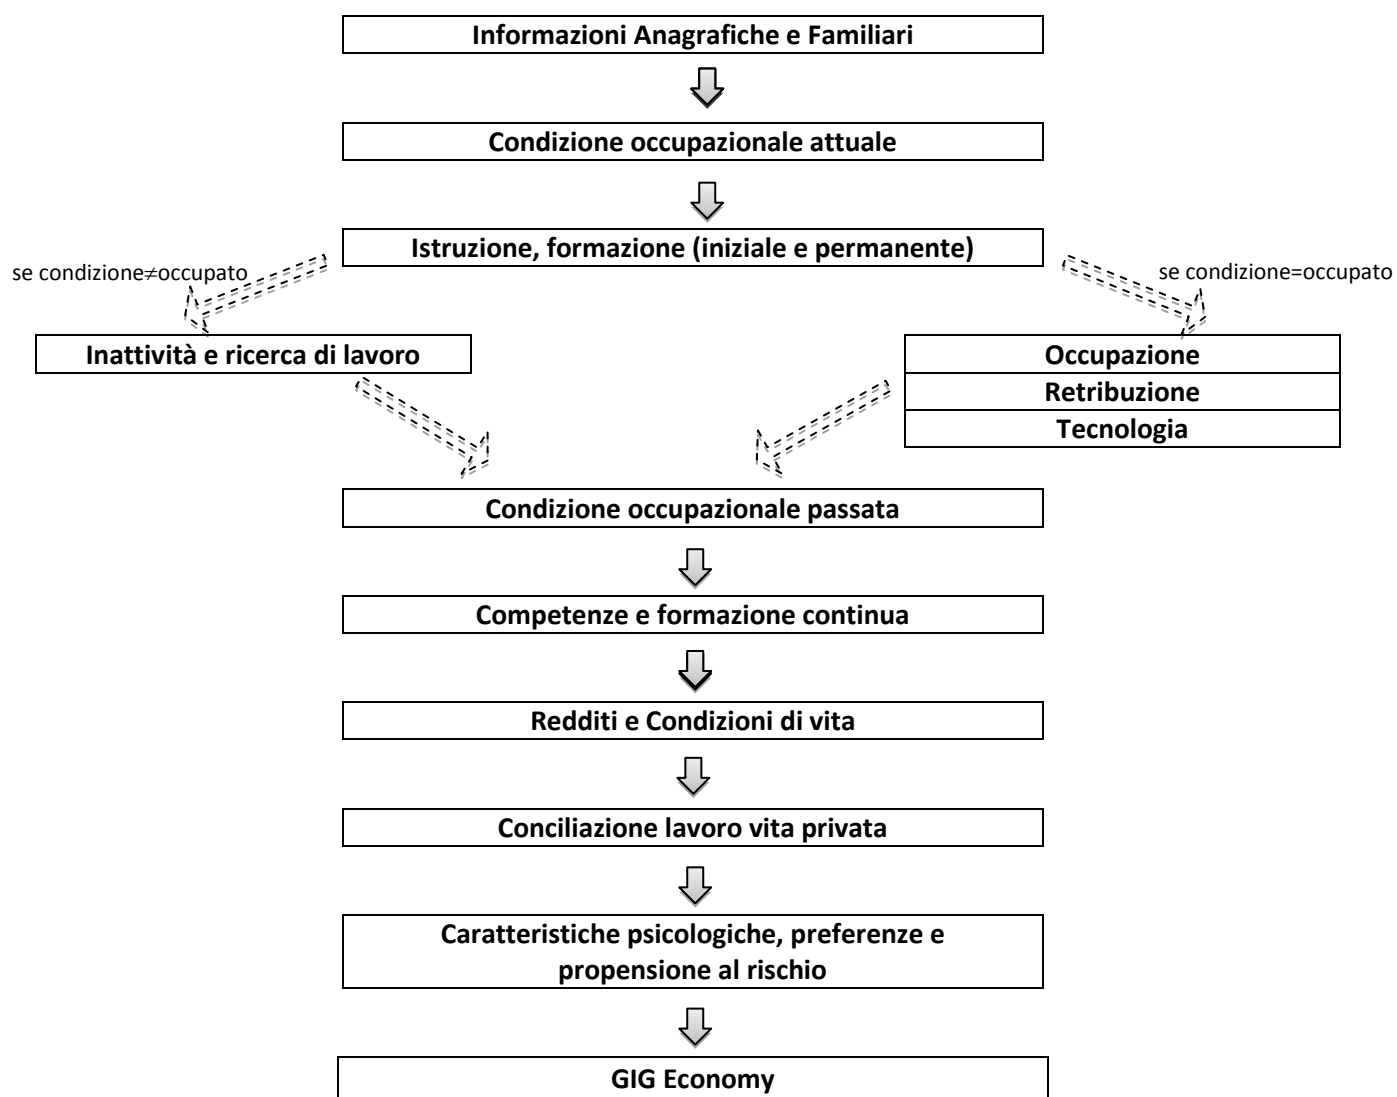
Informazioni Anagrafiche e Familiari

Condizione occupazionale attuale

Istruzione, formazione (iniziale e permanente)

se condizione≠occupato

se condizione=occupato

Inattività e ricerca di lavoro

Occupazione

Retribuzione

Tecnologia

Condizione occupazionale passata

Competenze e formazione continua

Redditi e Condizioni di vita

Conciliazione lavoro vita privata

Caratteristiche psicologiche, preferenze e propensione al rischio

GIG Economy